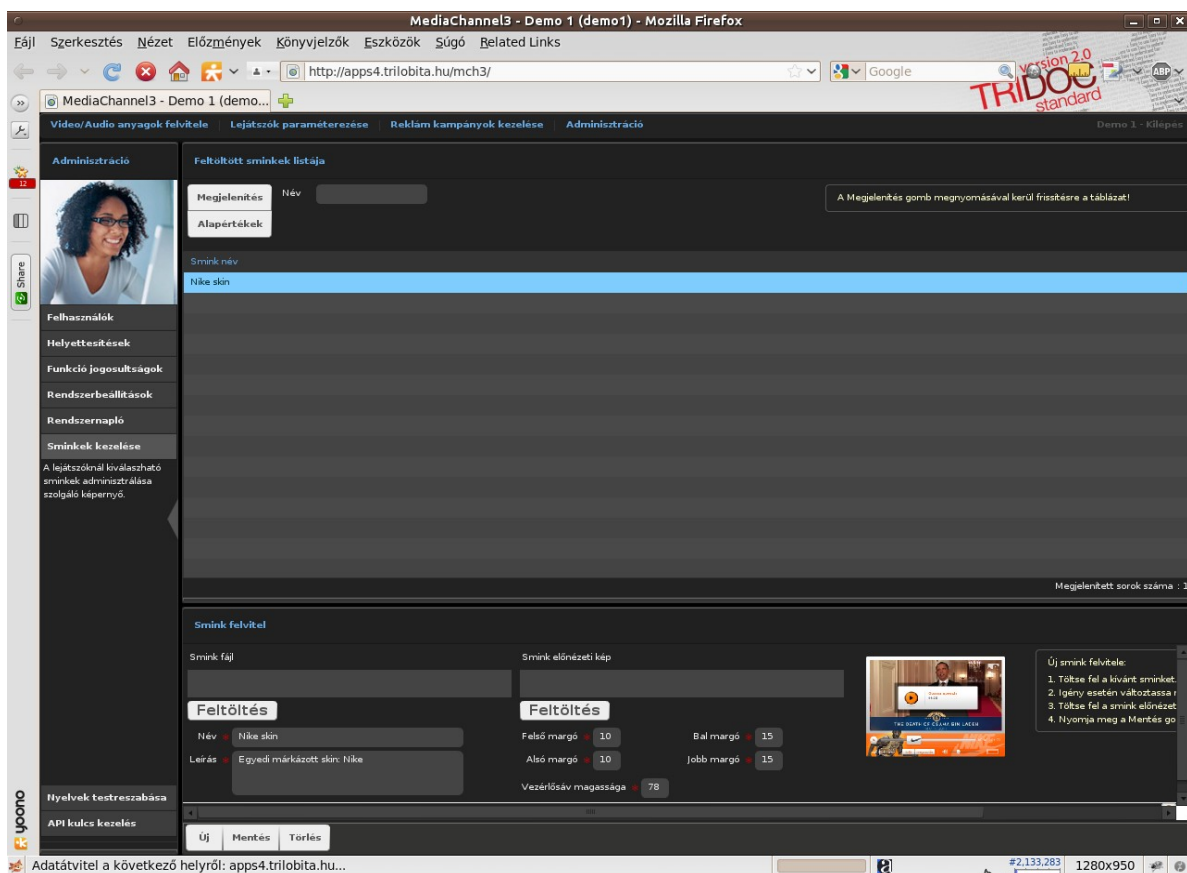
MediaChannel3 - Demo 1 (demo1) - Mozilla Firefox

Fájl Szerkesztés Nézet Előzmények Könyvjelzők Eszközök Súgó Related Links

http://apps4.trilobita.hu/mch3/

Google

version 2.0 TRIDOC standard

MediaChannel3 - Demo 1 (demo...

12

Share

Video/Audio anyagok felvitele | Lejátszók paraméterezése | Reklám kampányok kezelése | Adminisztráció

Demo 1 - Kilépés

Adminisztráció

Felhasználók

Helyettesítések

Funkció jogosultságok

Rendszerbeállítások

Rendszernapló

Sminkek kezelése

A lejátszóknál kiválaszható sminkek adminisztrálása szolgáló képernyő.

Nyelvek testreszabása

API kulcs kezelés

yoono

Feltöltött sminkek listája

Megjelenítés

Név

Alapértékek

A Megjelenítés gomb megnyomásával kerül frissítésre a táblázat!

Smink név

Nike skin

Megjelenített sorok száma : 1

Smink felvitel

Smink fájl

Feltöltés

Név Nike skin

Leírás Egyedi márkázott skin: Nike

Smink előnézeti kép

Feltöltés

Felső margó 10

Alsó margó 10

Bal margó 15

Jobb margó 15

Vezérlősáv magassága 78

Új smink felvitele:
1. Töltse fel a kívánt sminket.
2. Igény esetén változtassa r
3. Töltse fel a smink előnézet
4. Nyomja meg a Mentés go

Új | Mentés | Törlés

Adatátvitel a következő helyről: apps4.trilobita.hu...

#2,133,283

1280x950